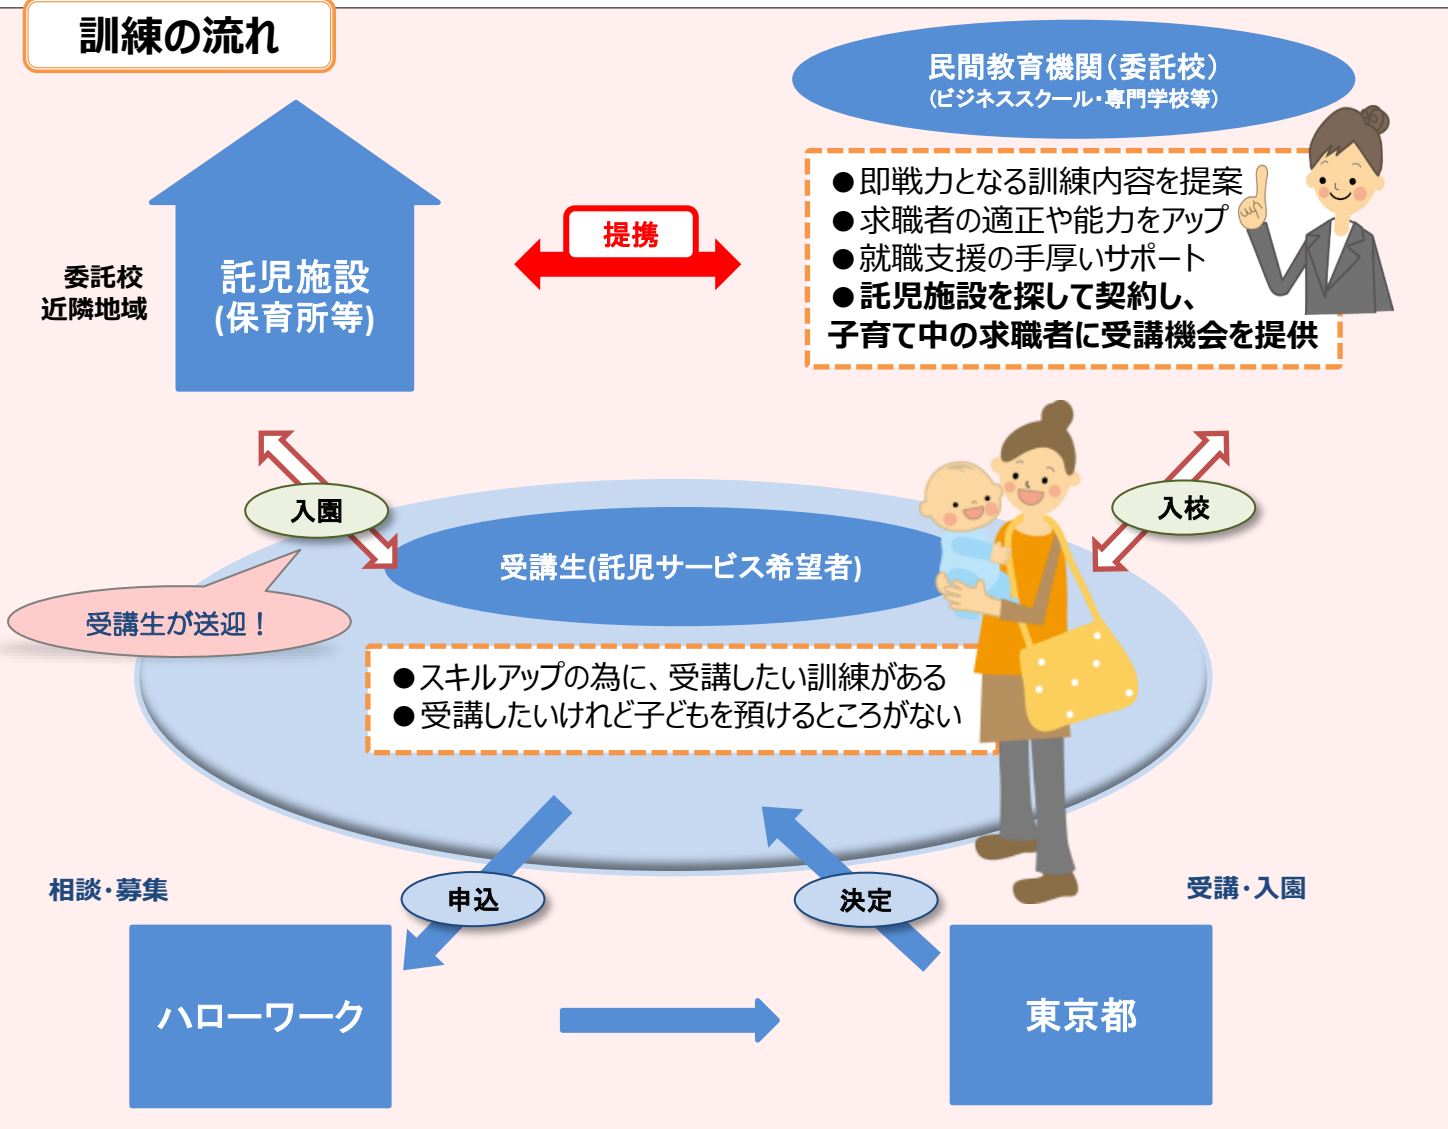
訓練の流れ

民間教育機関(委託校)
(ビジネススクール・専門学校等)

●即戦力となる訓練内容を提案
●求職者の適正や能力をアップ
●就職支援の手厚いサポート
●託児施設を探して契約し、子育て中の求職者に受講機会を提供

委託校
近隣地域

託児施設
(保育所等)

提携

入園

入校

受講生(託児サービス希望者)

受講生が送迎!

●スキルアップの為に、受講したい訓練がある
●受講したいけれど子どもを預けるところがない

相談・募集

申込

決定

受講・入園

ハローワーク

東京都